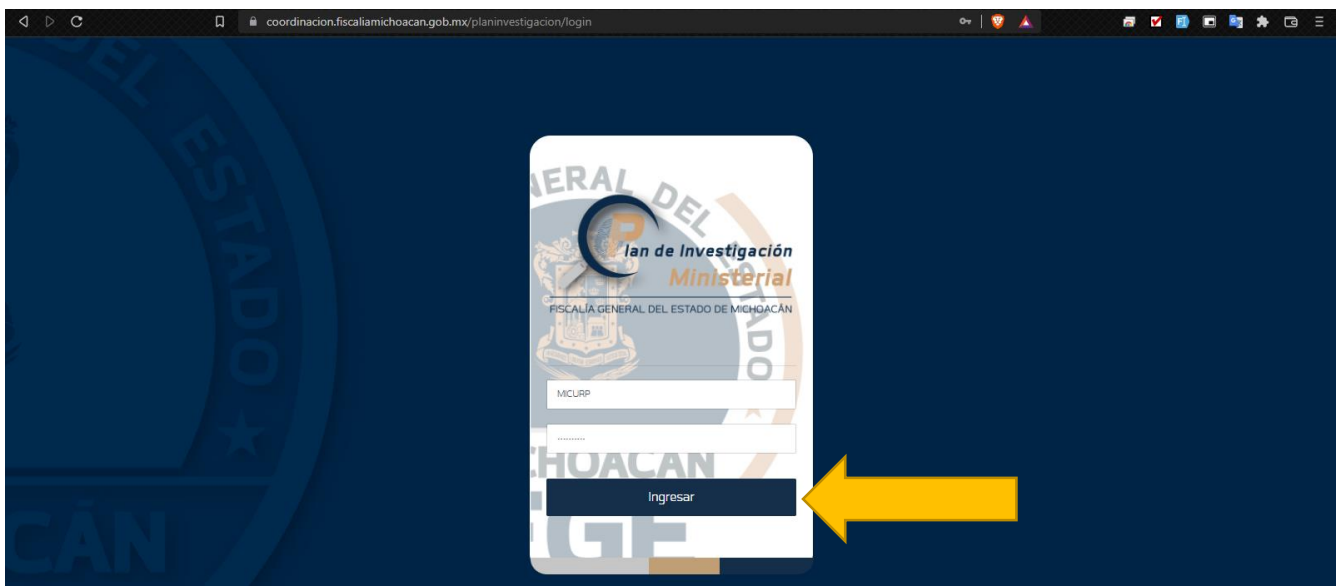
coordinacion.fiscaliamichoacan.gob.mx/planinvestigacion/login

EL ESTADO

CÁN

ERAL DEL ESTADO

Plan de Investigación
Ministerial

FISCALÍA GENERAL DEL ESTADO DE MICHOACÁN

MICURP

..........

CHOACAN

Ingresar

FGE